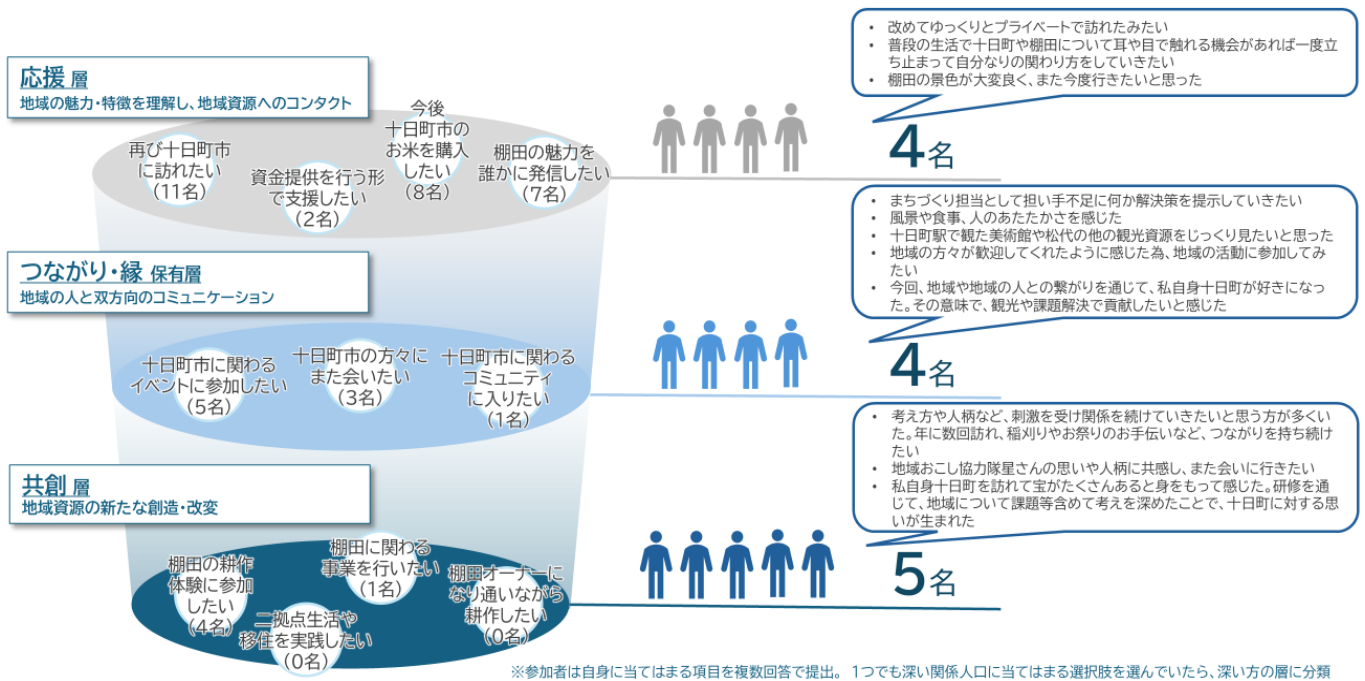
応援 層
地域の魅力・特徴を理解し、地域資源へのコンタクト

再び十日町市に訪れたい（11名）

資金提供を行う形で支援したい（2名）

今後十日町市のお米を購入したい（8名）

棚田の魅力を誰かに発信したい（7名）

- 改めてゆっくりとプライベートで訪れたみたい
- 普段の生活で十日町や棚田について耳や目で触れる機会があれば一度立ち止まって自分なりの関わり方をしていきたい
- 棚田の景色が大変良く、また今度行きたいと思った

4名

つながり・縁 保有層
地域の人と双方向のコミュニケーション

十日町市に関わるイベントに参加したい（5名）

十日町市の方々にまた会いたい（3名）

十日町市に関わるコミュニティに入りたい（1名）

- まちづくり担当として担い手不足に何か解決策を提示していきたい
- 風景や食事、人のあたたかさを感じた
- 十日町駅で観た美術館や松代の他の観光資源をじっくり見たいと思った
- 地域の方々が歓迎してくれたように感じた為、地域の活動に参加してみたい
- 今回、地域や地域の人との繋がりを通じて、私自身十日町が好きになった。その意味で、観光や課題解決で貢献したいと感じた

4名

共創 層
地域資源の新たな創造・改変

棚田の耕作体験に参加したい（4名）

棚田に関わる事業を行いたい（1名）

棚田オーナーになり通いながら耕作したい（0名）

二拠点生活や移住を実践したい（0名）

- 考え方や人柄など、刺激を受け関係を続けていきたいと思う方が多くいた。年に数回訪れ、稲刈りやお祭りのお手伝いなど、つながりを持ち続けたい
- 地域おこし協力隊星さんの思いや人柄に共感し、また会いに行きたい
- 私自身十日町を訪れて宝がたくさんあると身をもって感じた。研修を通じて、地域について課題等含めて考えを深めたことで、十日町に対する思いが生まれた

5名

※参加者は自身に当てはまる項目を複数回答で提出。 1つでも深い関係人口に当てはまる選択肢を選んでいたら、深い方の層に分類